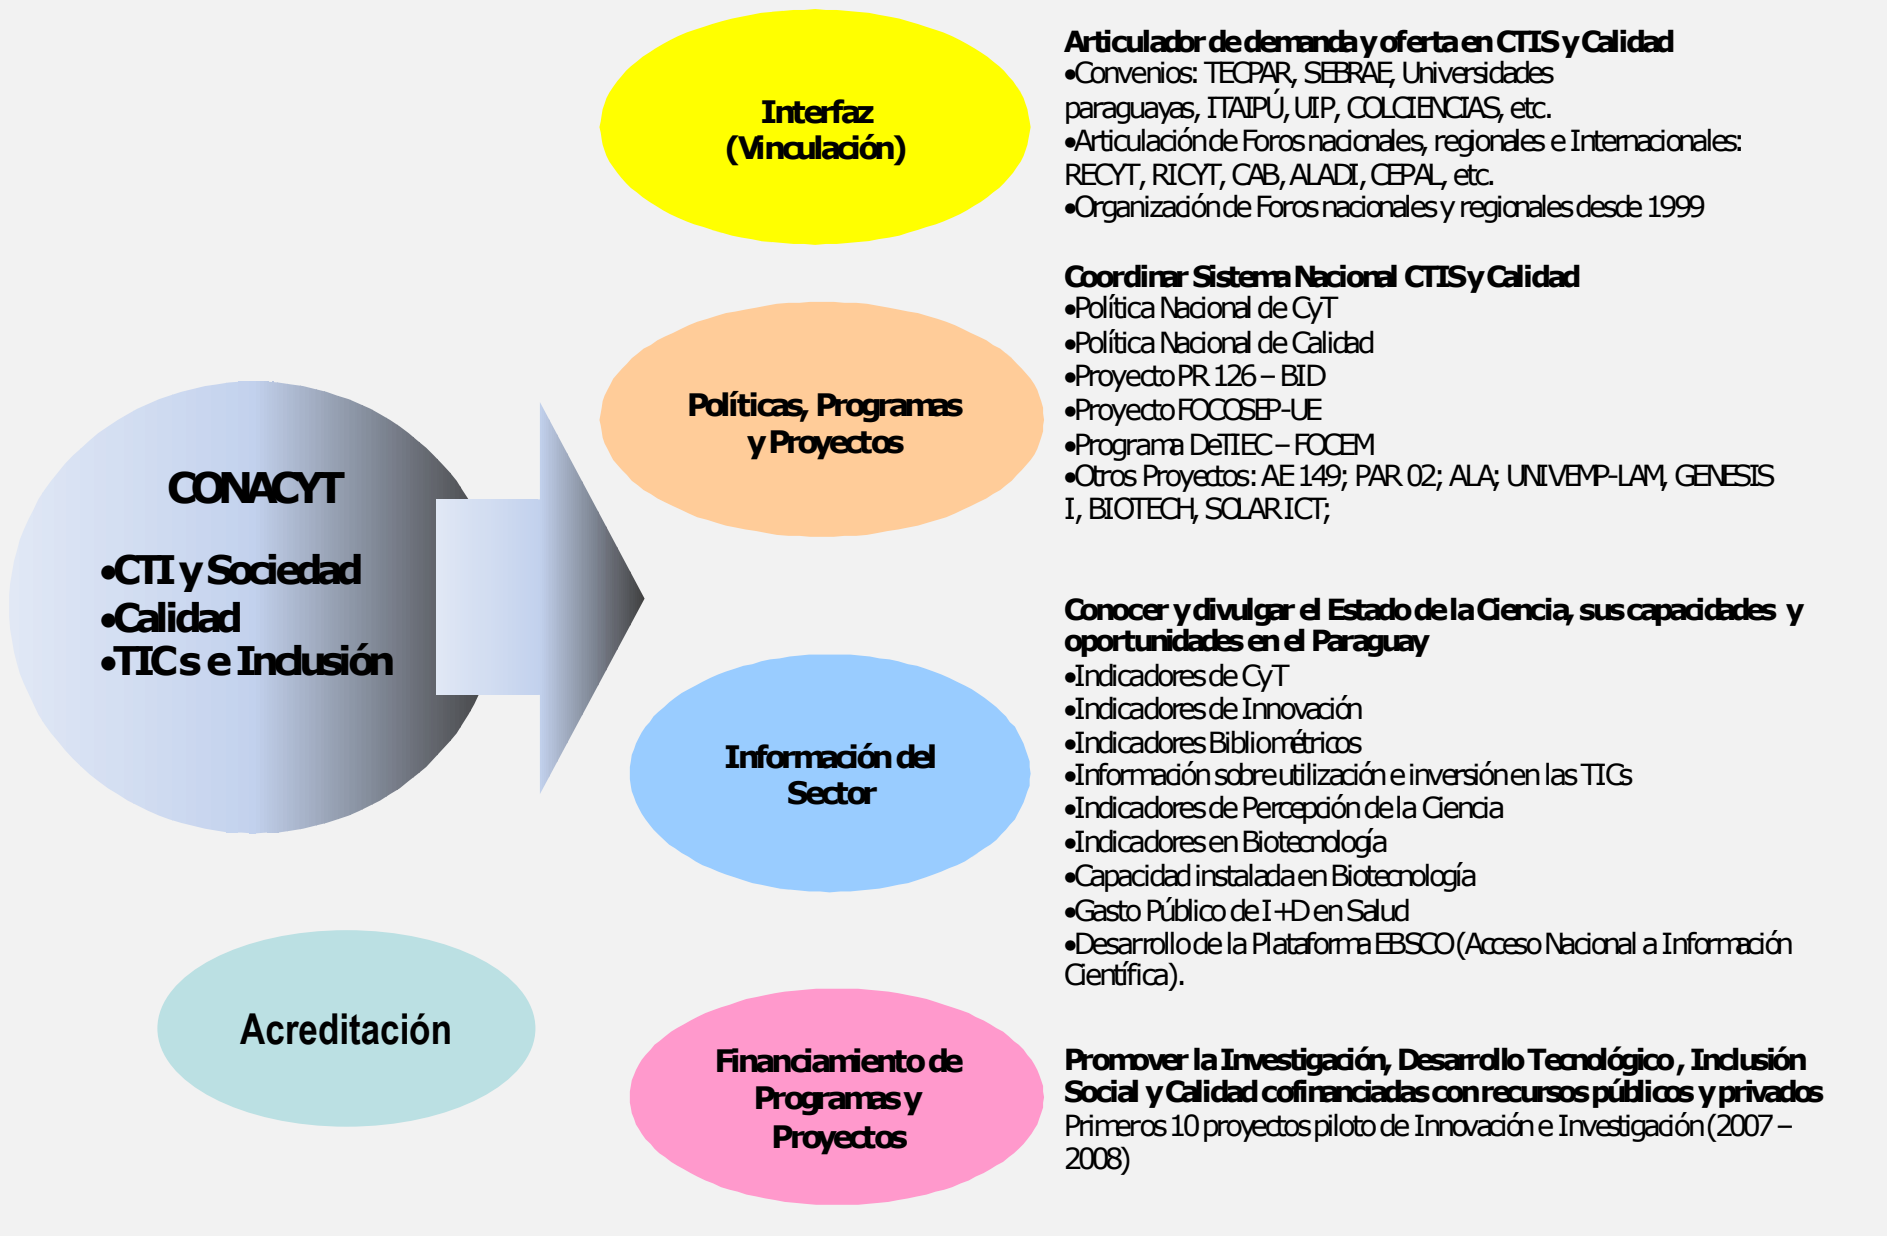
CONACYT

•CTI y Sociedad
•Calidad
•TICs e Inclusión

Acreditación

Interfaz (Vinculación)

Articulador de demanda y oferta en CTIS y Calidad
•Convenios: TECPAR, SEBRAE, Universidades paraguayas, ITAIPÚ, UIP, COLCIENCIAS, etc.
•Articulación de Foros nacionales, regionales e Internacionales: RECYT, RICYT, CAB, ALADI, CEPAL, etc.
•Organización de Foros nacionales y regionales desde 1999

Políticas, Programas y Proyectos

Coordinar Sistema Nacional CTIS y Calidad
•Política Nacional de CyT
•Política Nacional de Calidad
•Proyecto PR 126 – BID
•Proyecto FOCOSEP-UE
•Programa DeTIEC – FOCEM
•Otros Proyectos: AE 149; PAR 02; ALA; UNIVEMP-LAM, GENESIS I, BIOTECH, SOLAR ICT;

Información del Sector

Conocer y divulgar el Estado de la Ciencia, sus capacidades y oportunidades en el Paraguay
•Indicadores de CyT
•Indicadores de Innovación
•Indicadores Bibliométricos
•Información sobre utilización e inversión en las TICs
•Indicadores de Percepción de la Ciencia
•Indicadores en Biotecnología
•Capacidad instalada en Biotecnología
•Gasto Público de I+D en Salud
•Desarrollo de la Plataforma EBSCO (Acceso Nacional a Información Científica).

Financiamiento de Programas y Proyectos

Promover la Investigación, Desarrollo Tecnológico, Inclusión Social y Calidad cofinanciadas con recursos públicos y privados
Primeros 10 proyectos piloto de Innovación e Investigación (2007 – 2008)